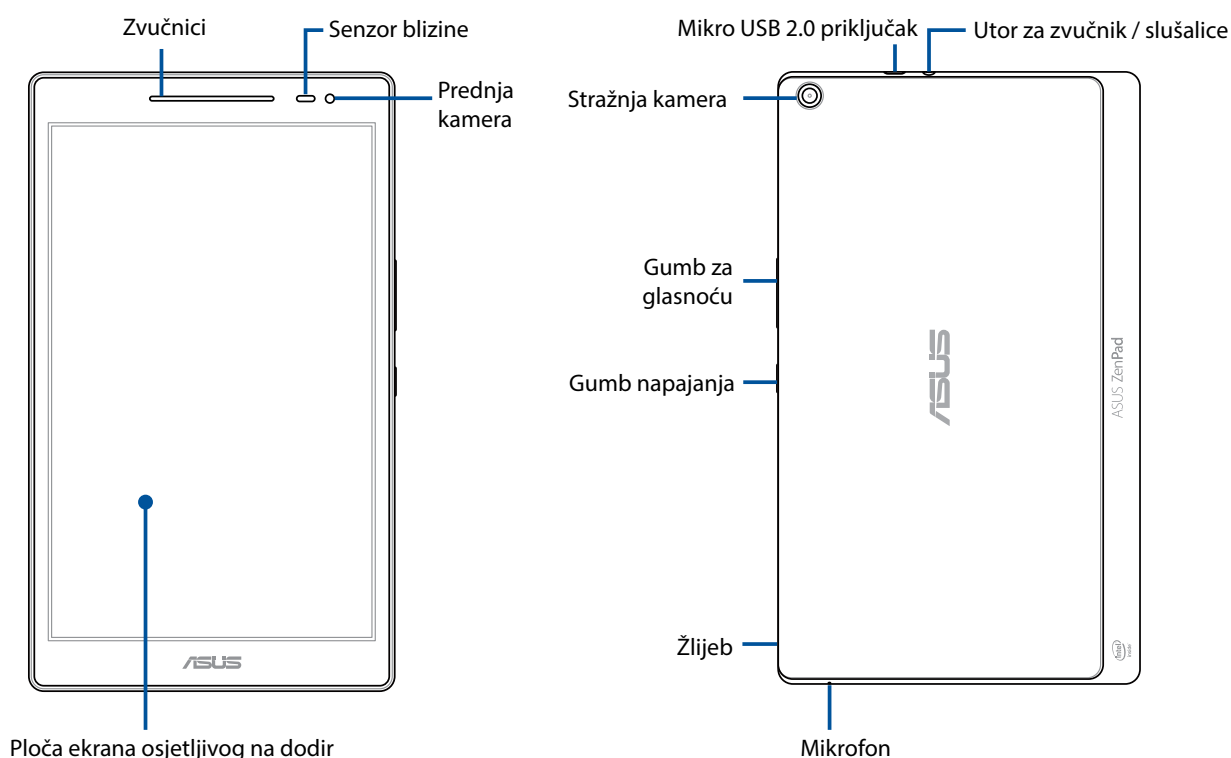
Zvučnici
Senzor blizine
Prednja kamera
ASUS
Ploča ekrana osjetljivog na dodir

Mikro USB 2.0 priključak
Utor za zvučnik / slušalice
Stražnja kamera
Gumb za glasnoću
Gumb napajanja
ASUS
ASUS ZenPad
Žlijeb
Mikrofon